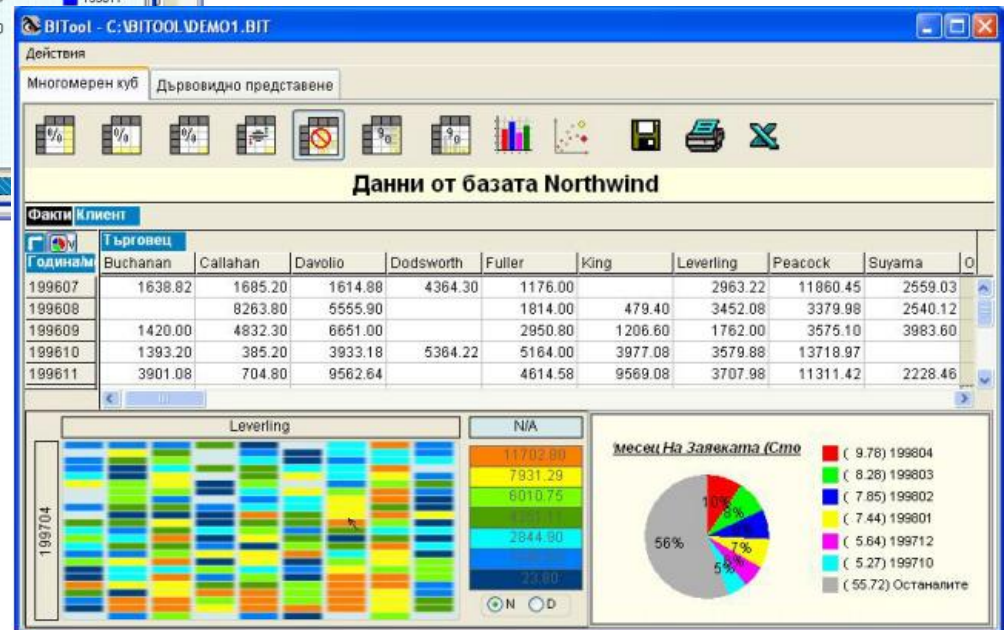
BITool - C:\BITOOL\DEMO1.BIT

Действия

Многомерен куб | Дървовидно представене

Данни от базата Northwind

Факти | Клиент

Търговец

| Година/м | Buchanan | Callahan | Davolio | Dodsworth | Fuller | King | Leverling | Peacock | Suyama | O |
|---|---|---|---|---|---|---|---|---|---|---|
| 199607 | 1638.82 | 1685.20 | 1614.88 | 4364.30 | 1176.00 | | 2963.22 | 11860.45 | 2559.03 | |
| 199608 | | 8263.80 | 5555.90 | | 1814.00 | 479.40 | 3452.08 | 3379.98 | 2540.12 | |
| 199609 | 1420.00 | 4832.30 | 6651.00 | | 2950.80 | 1206.60 | 1762.00 | 3575.10 | 3983.60 | |
| 199610 | 1393.20 | 385.20 | 3933.18 | 5364.22 | 5164.00 | 3977.08 | 3579.88 | 13718.97 | | |
| 199611 | 3901.08 | 704.80 | 9562.64 | | 4614.58 | 9569.08 | 3707.98 | 11311.42 | 2228.46 | |

Leverling

199704

N/A

11702.80
7931.29
6010.75
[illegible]
2844.80
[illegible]
23.80

N D

месец На Заявката (Сто

10%
8%
8%
7%
7%
5%
5%
56%

( 9.78) 199804
( 8.28) 199803
( 7.85) 199802
( 7.44) 199801
( 5.64) 199712
( 5.27) 199710
( 55.72) Останалите